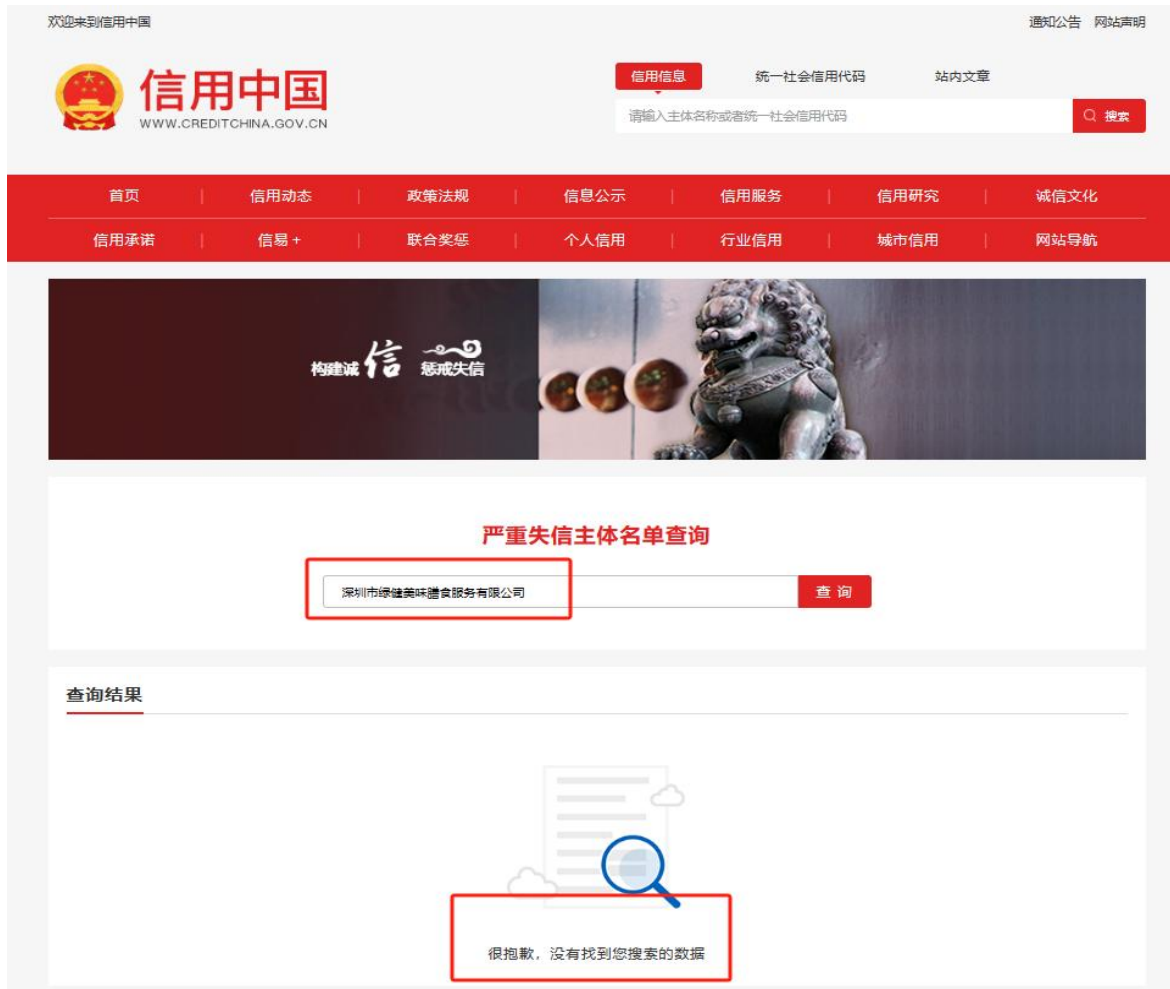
欢迎来到信用中国

通知公告 网站声明

信用中国
WWW.CREDITCHINA.GOV.CN

信用信息 统一社会信用代码 站内文章

请输入主体名称或者统一社会信用代码

搜索

首页 | 信用动态 | 政策法规 | 信息公示 | 信用服务 | 信用研究 | 诚信文化

信用承诺 | 信易+ | 联合奖惩 | 个人信用 | 行业信用 | 城市信用 | 网站导航

构建诚信 惩戒失信

严重失信主体名单查询

深圳市绿健美味膳食服务有限公司

查 询

查询结果

很抱歉，没有找到您搜索的数据